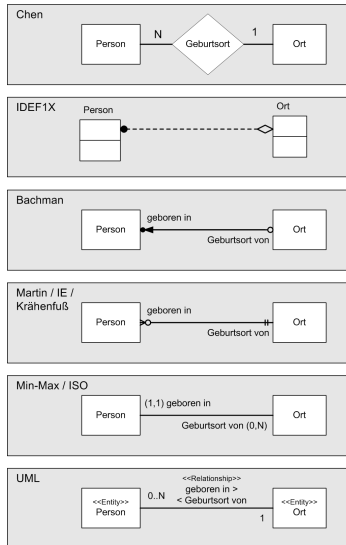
Chen

Person N Geburtsort 1 Ort

IDEF1X

Person Ort

Bachman

Person geboren in Geburtsort von Ort

Martin / IE / Krähenfuß

Person geboren in Geburtsort von Ort

Min-Max / ISO

Person (1,1) geboren in Geburtsort von (0,N) Ort

UML

<<Entity>> Person 0..N <<Relationship>> geboren in > < Geburtsort von 1 <<Entity>> Ort